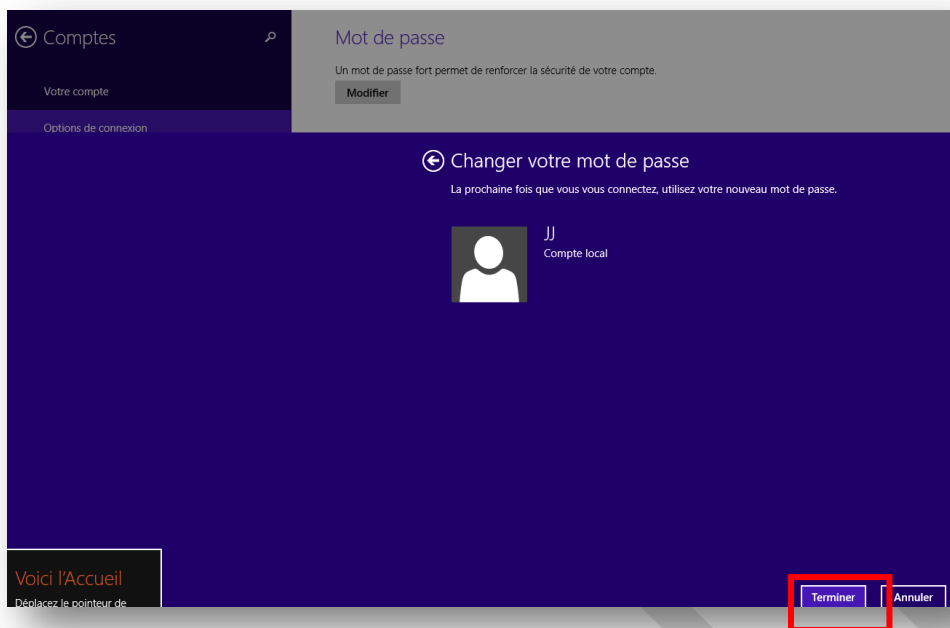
Comptes

Votre compte

Options de connexion

Mot de passe

Un mot de passe fort permet de renforcer la sécurité de votre compte.

Modifier

Changer votre mot de passe

La prochaine fois que vous vous connectez, utilisez votre nouveau mot de passe.

JJ
Compte local

Voici l'Accueil
Déplacez le pointeur de

Terminer

Annuler